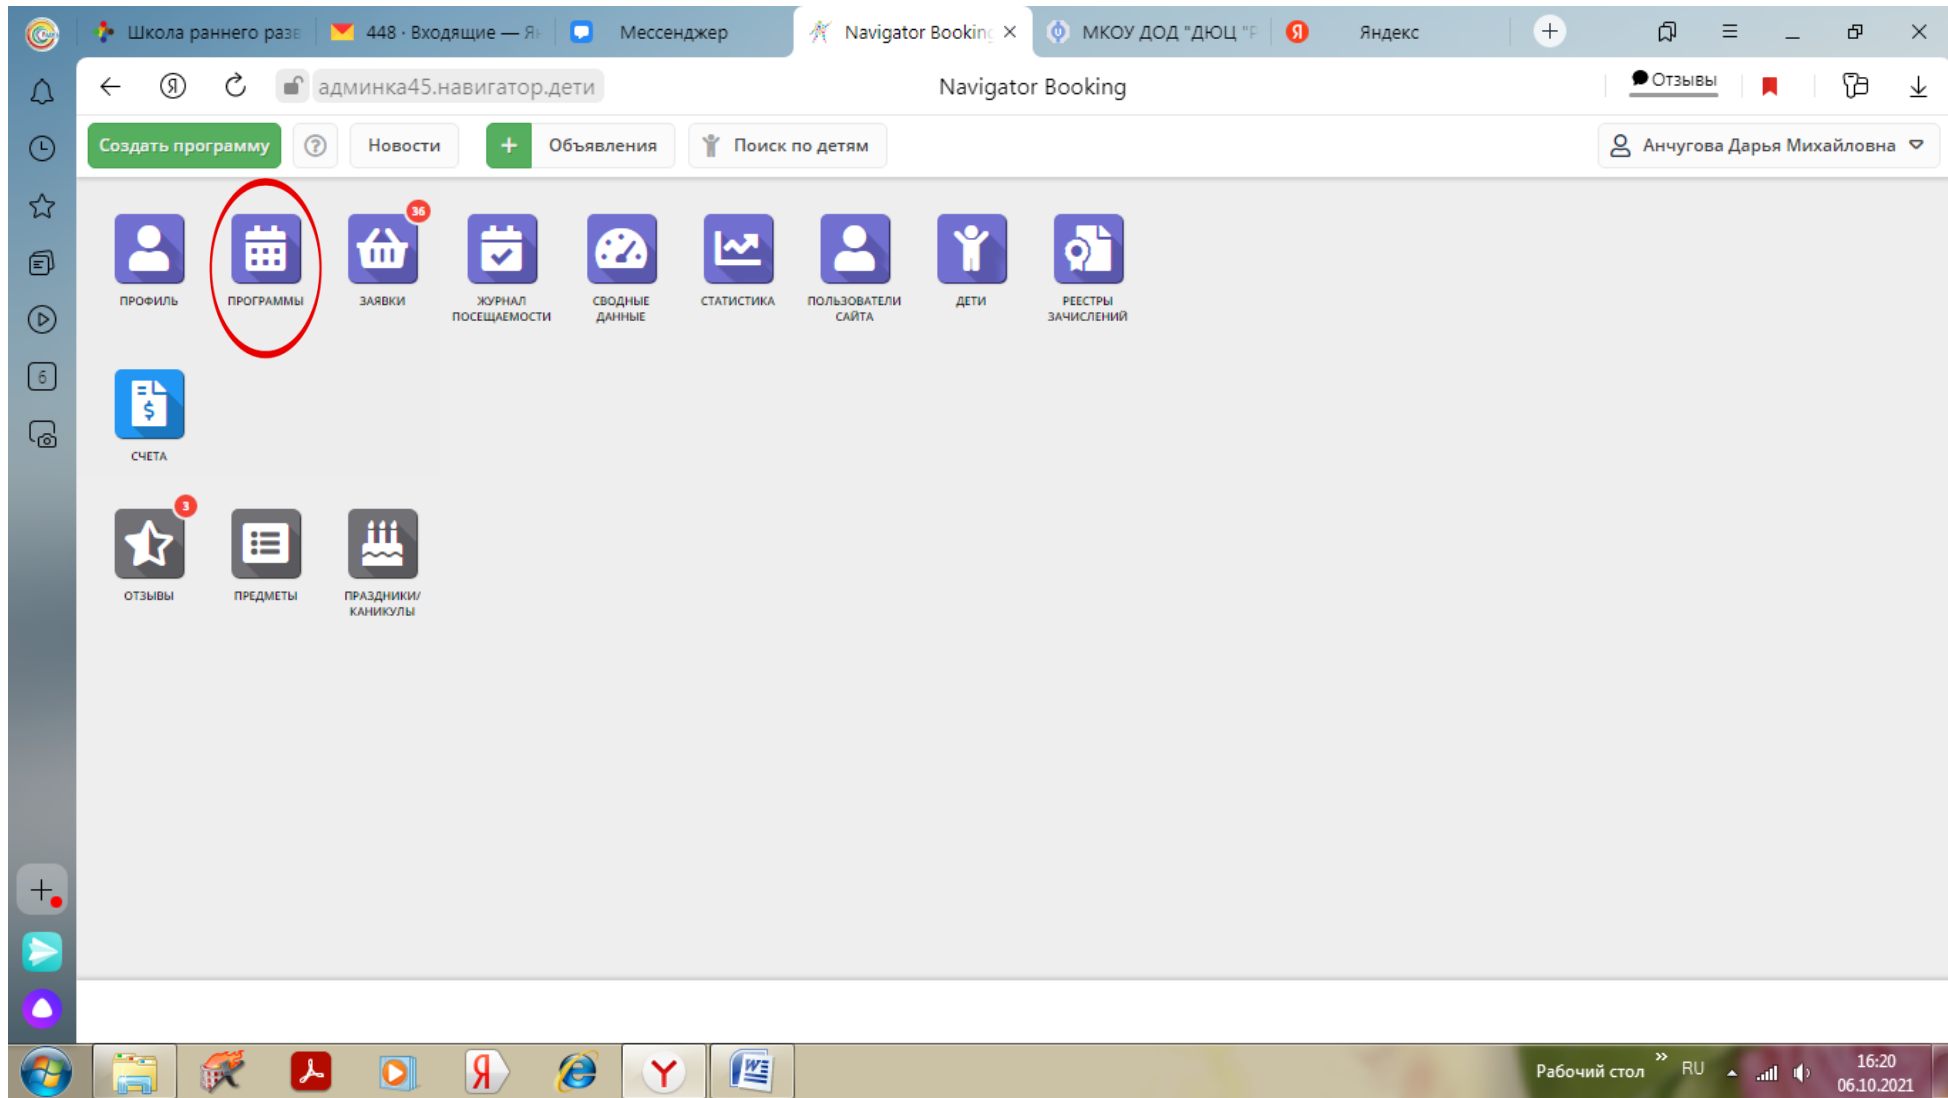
Школа раннего разв | 448 · Входящие — Я | Мессенджер | Navigator Booking | МКОУ ДОД "ДЮЦ "Р | Яндекс

админка45.навигатор.дети
Navigator Booking
Отзывы

Создать программу
Новости
Объявления
Поиск по детям
Анчугова Дарья Михайловна

ПРОФИЛЬ
ПРОГРАММЫ
36
ЗАЯВКИ
ЖУРНАЛ ПОСЕЩАЕМОСТИ
СВОДНЫЕ ДАННЫЕ
СТАТИСТИКА
ПОЛЬЗОВАТЕЛИ САЙТА
ДЕТИ
РЕЕСТРЫ ЗАЧИСЛЕНИЙ
СЧЕТА

3
ОТЗЫВЫ
ПРЕДМЕТЫ
ПРАЗДНИКИ/ КАНИКУЛЫ

Рабочий стол
RU
16:20
06.10.2021